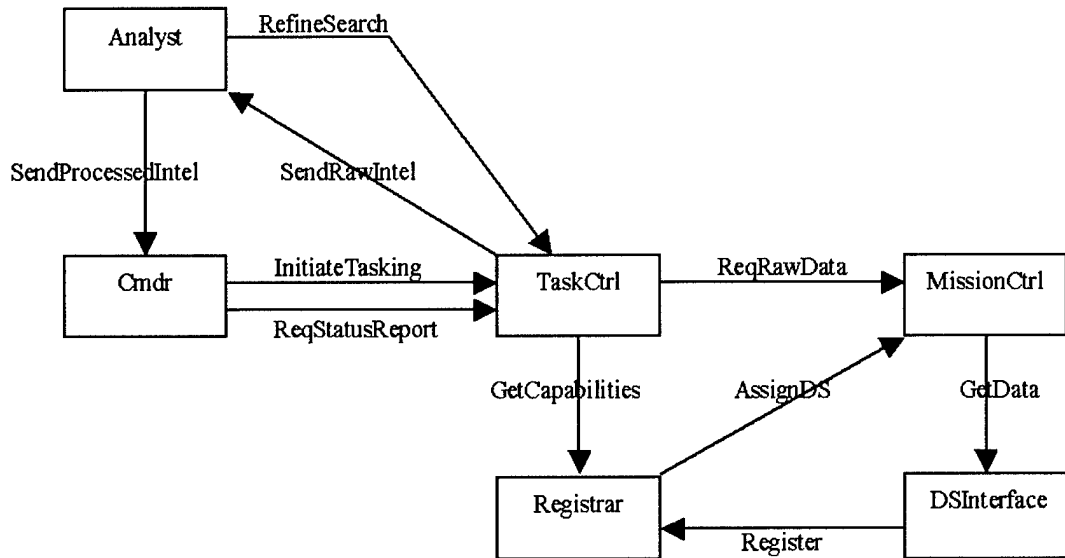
Analyst

RefineSearch

SendProcessedIntel

SendRawIntel

Cmdr

InitiateTasking

ReqStatusReport

TaskCtrl

ReqRawData

MissionCtrl

GetCapabilities

AssignDS

GetData

Registrar

Register

DSInterface